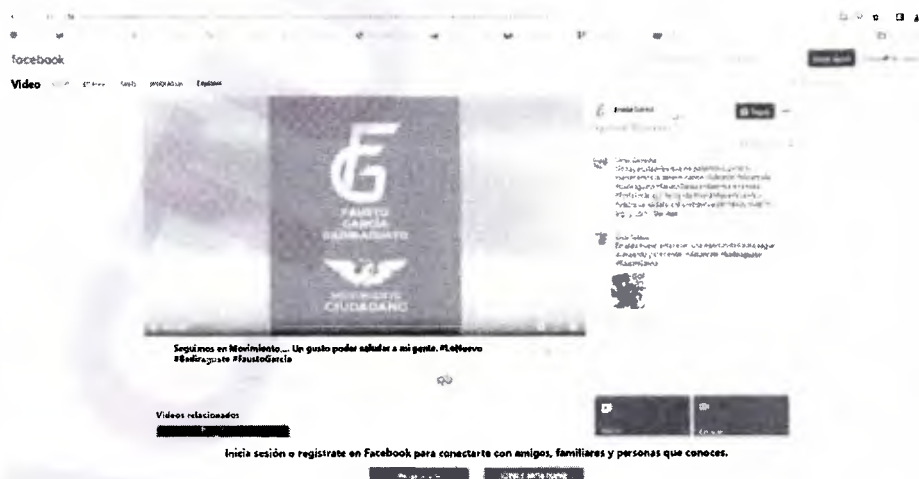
facebook

Video

FG

FAUSTO GARCÍA BADIRAGUATO

MOVIMIENTO CIUDADANO

Seguimos en Movimiento... Un gusto poder saludar a mi gente. #LoNuevo #Badiraguato #FaustoGarcia

Videos relacionados

Inicia sesión o regístrate en Facebook para conectarte con amigos, familiares y personas que conoces.